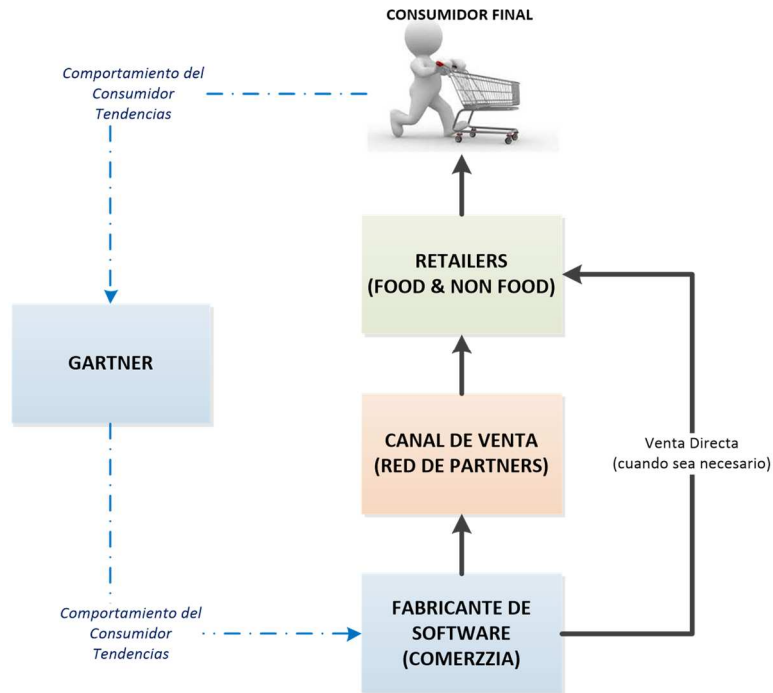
CONSUMIDOR FINAL

Comportamiento del Consumidor Tendencias

RETAILERS (FOOD & NON FOOD)

GARTNER

CANAL DE VENTA (RED DE PARTNERS)

Venta Directa (cuando sea necesario)

Comportamiento del Consumidor Tendencias

FABRICANTE DE SOFTWARE (COMERZZIA)